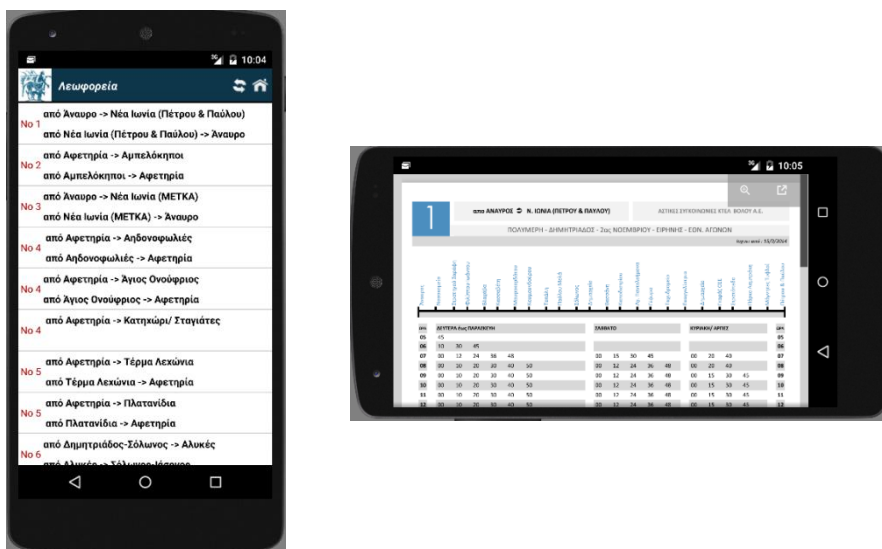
10:04

Λεωφορεία

No 1
από Άναυρο -> Νέα Ιωνία (Πέτρου & Παύλου)
από Νέα Ιωνία (Πέτρου & Παύλου) -> Άναυρο

No 2
από Αφετηρία -> Αμπελόκηποι
από Αμπελόκηποι -> Αφετηρία

No 3
από Άναυρο -> Νέα Ιωνία (ΜΕΤΚΑ)
από Νέα Ιωνία (ΜΕΤΚΑ) -> Άναυρο

No 4
από Αφετηρία -> Αηδονοφωλιές
από Αηδονοφωλιές -> Αφετηρία

No 4
από Αφετηρία -> Άγιος Ονούφριος
από Άγιος Ονούφριος -> Αφετηρία

No 4
από Αφετηρία -> Κατηχώρι/ Σταγιάτες

No 5
από Αφετηρία -> Τέρμα Λεχώνια
από Τέρμα Λεχώνια -> Αφετηρία

No 5
από Αφετηρία -> Πλατανίδια
από Πλατανίδια -> Αφετηρία

No 6
από Δημητριάδος-Σόλωνος -> Αλυκές
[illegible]

10:05

1

απο ΑΝΑΥΡΟΣ ⇄ Ν. ΙΩΝΙΑ (ΠΕΤΡΟΥ & ΠΑΥΛΟΥ)

ΑΣΤΙΚΕΣ ΣΥΓΚΟΙΝΩΝΙΕΣ ΚΤΕΛ ΒΟΛΟΥ Α.Ε.

ΠΟΛΥΜΕΡΗ - ΔΗΜΗΤΡΙΑΔΟΣ - 2ας ΝΟΕΜΒΡΙΟΥ - ΕΙΡΗΝΗΣ - ΕΘΝ. ΑΓΩΝΩΝ

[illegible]

| ΩΡΑ | ΔΕΥΤΕΡΑ έως ΠΑΡΑΣΚΕΥΗ | | | | | | ΣΑΒΒΑΤΟ | | | | | ΚΥΡΙΑΚΗ/ ΑΡΓΙΕΣ | | | | ΩΡΑ |
|---|---|---|---|---|---|---|---|---|---|---|---|---|---|---|---|---|
| 05 | 45 | | | | | | | | | | | | | | | 05 |
| 06 | 10 | 30 | 45 | | | | | | | | | | | | | 06 |
| 07 | 00 | 12 | 24 | 36 | 48 | | 00 | 15 | 30 | 45 | | 00 | 20 | 40 | | 07 |
| 08 | 00 | 10 | 20 | 30 | 40 | 50 | 00 | 12 | 24 | 36 | 48 | 00 | 20 | 40 | | 08 |
| 09 | 00 | 10 | 20 | 30 | 40 | 50 | 00 | 12 | 24 | 36 | 48 | 00 | 15 | 30 | 45 | 09 |
| 10 | 00 | 10 | 20 | 30 | 40 | 50 | 00 | 12 | 24 | 36 | 48 | 00 | 15 | 30 | 45 | 10 |
| 11 | 00 | 10 | 20 | 30 | 40 | 50 | 00 | 12 | 24 | 36 | 48 | 00 | 15 | 30 | 45 | 11 |